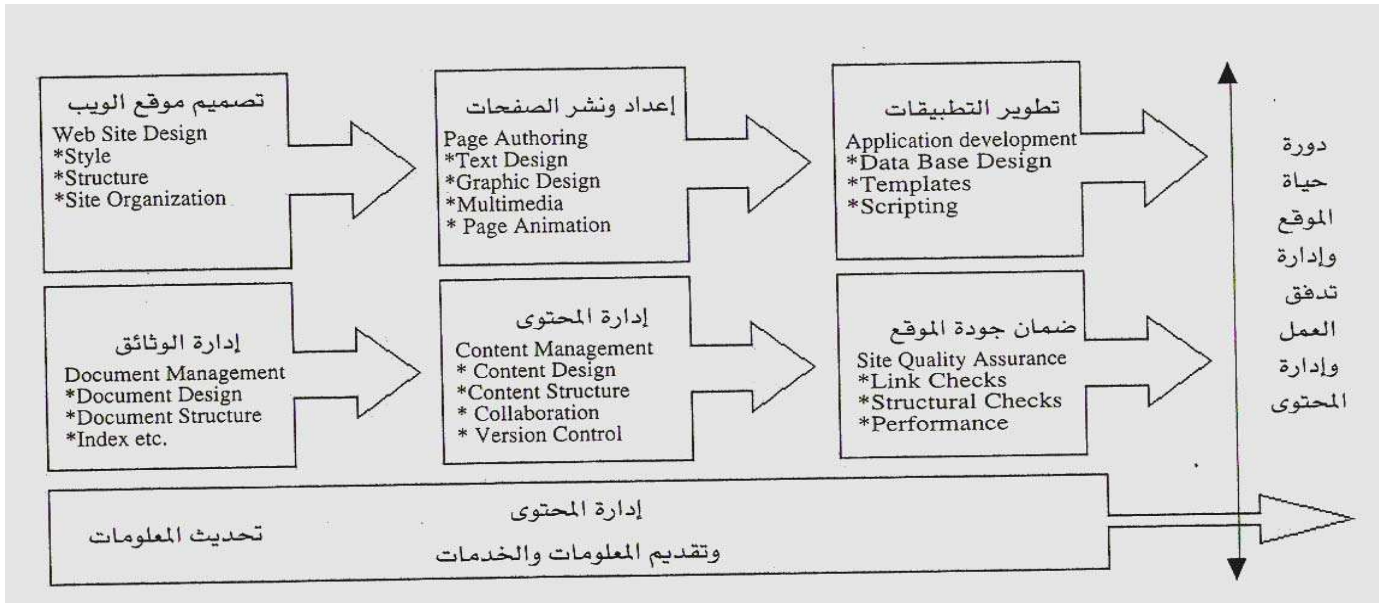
تصميم موقع الويب
Web Site Design
*Style
*Structure
*Site Organization

إعداد ونشر الصفحات
Page Authoring
*Text Design
*Graphic Design
*Multimedia
* Page Animation

تطوير التطبيقات
Application development
*Data Base Design
*Templates
*Scripting

إدارة الوثائق
Document Management
*Document Design
*Document Structure
*Index etc.

إدارة المحتوى
Content Management
* Content Design
*Content Structure
* Collaboration
* Version Control

ضمان جودة الموقع
Site Quality Assurance
*Link Checks
*Structural Checks
*Performance

دورة حياة الموقع وإدارة تدفق العمل وإدارة المحتوى

تحديث المعلومات

إدارة المحتوى
وتقديم المعلومات والخدمات